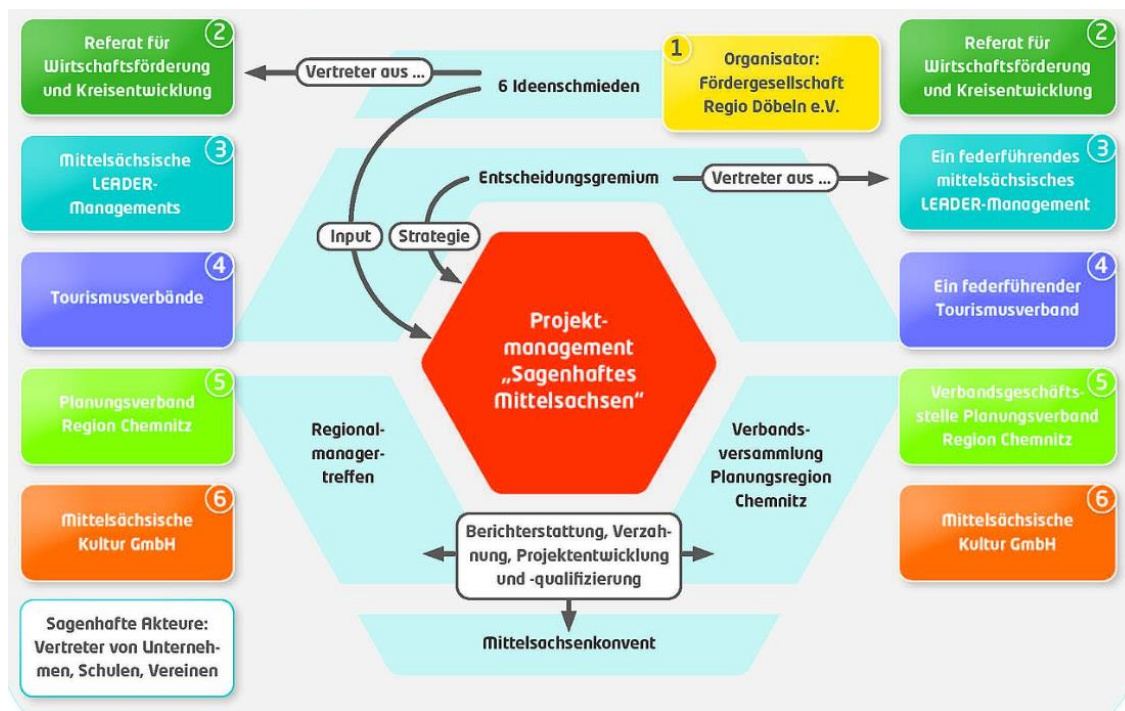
2
Referat für Wirtschaftsförderung und Kreisentwicklung

Vertreter aus ...

6 Ideenschmieden

1
Organisator: Fördergesellschaft Regio Döbeln e.V.

2
Referat für Wirtschaftsförderung und Kreisentwicklung

3
Mittelsächsische LEADER-Managements

Entscheidungsgremium

Vertreter aus ...

3
Ein federführendes mittelsächsisches LEADER-Management

Input

Strategie

4
Tourismusverbände

Projekt-management „Sagenhaftes Mittelsachsen"

4
Ein federführender Tourismusverband

5
Planungsverband Region Chemnitz

Regional-manager-treffen

Verbands-versammlung Planungsregion Chemnitz

5
Verbandsgeschäfts-stelle Planungsverband Region Chemnitz

6
Mittelsächsische Kultur GmbH

Berichterstattung, Verzahnung, Projektentwicklung und -qualifizierung

6
Mittelsächsische Kultur GmbH

Sagenhafte Akteure: Vertreter von Unternehmen, Schulen, Vereinen

Mittelsachsenkonvent